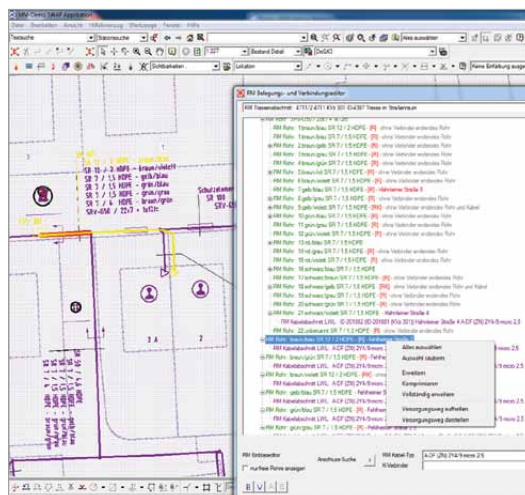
MM-Demo SWAP Application

Datei Bearbeiten Ansicht Hilfe

Trassensuche

Alles auswählen

RM Belegungs- und Verbindungseditor

RM Trassenabschnitt: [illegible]

RM Rohr: 1 braun/blau SR 12 / 2 HDPE - [R] - ohne Verbinder endendes Rohr
RM Rohr: 1 braun/blau SR 7 / 1.5 HDPE - [R] - ohne Verbinder endendes Rohr
RM Rohr: 2 braun/rot SR 7 / 1.5 HDPE - [R] - ohne Verbinder endendes Rohr
RM Rohr: 3 braun/gelb SR 7 / 1.5 HDPE - [R] - ohne Verbinder endendes Rohr
RM Rohr: 4 braun/grün SR 7 / 1.5 HDPE - [R] - ohne Verbinder endendes Rohr
RM Rohr: 5 braun/violett SR 7 / 1.5 HDPE - [R] - ohne Verbinder endendes Rohr
RM Rohr: 6 braun/schwarz SR 7 / 1.5 HDPE - [R] - ohne Verbinder endendes Rohr
RM Rohr: 7 gelb/blau SR 7 / 1.5 HDPE - [R] - Hahnheimer Straße 8
RM Rohr: 8 gelb/grün SR 7 / 1.5 HDPE - [R] - ohne Verbinder endendes Rohr
RM Rohr: 9 gelb/grün SR 7 / 1.5 HDPE - [R] - ohne Verbinder endendes Rohr und Kabel
RM Rohr: 10 grün/blau SR 7 / 1.5 HDPE - [R] - ohne Verbinder endendes Rohr
RM Rohr: 11 grün/gelb SR 7 / 1.5 HDPE - [R] - ohne Verbinder endendes Rohr
RM Rohr: 12 grün/rot SR 7 / 1.5 HDPE - [R] - ohne Verbinder endendes Rohr
RM Rohr: 13 rot/blau SR 7 / 1.5 HDPE
RM Rohr: 14 rot/grün SR 7 / 1.5 HDPE - [R] - ohne Verbinder endendes Rohr
RM Rohr: 15 schwarz/blau SR 7 / 1.5 HDPE
RM Rohr: 16 schwarz/braun SR 7 / 1.5 HDPE - [R] - ohne Verbinder endendes Rohr
RM Rohr: 17 schwarz/grün SR 7 / 1.5 HDPE - [R] - ohne Verbinder endendes Rohr und Kabel
RM Rohr: 18 schwarz/gelb SR 7 / 1.5 HDPE - [R] - ohne Verbinder endendes Rohr
RM Rohr: 19 schwarz/rot SR 7 / 1.5 HDPE - [R] - ohne Verbinder endendes Rohr
RM Rohr: 21 schwarz/violett SR 7 / 1.5 HDPE - Hahnheimer Straße 4
RM Kabelabschnitt LWL: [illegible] Hahnheimer Straße 4 ADF (ZN) 2Y6/9 micro 2.5
RM Rohr: 22 weiss/rot SR 7 / 1.5 HDPE - [R] - ohne Verbinder endendes Rohr
RM Rohr: braun/blau SR 7 / 1.5 HDPE - [R] - Fehlheimer Straße 3
RM Kabelabschnitt LWL: A-DF (ZN) 2Y6/9 micro 2.5
RM Rohr: braun/grün SR 7 / 1.5 HDPE - [R] - Fehlheimer
RM Kabelabschnitt LWL: A-DF (ZN) 2Y6/9 micro
RM Rohr: braun/rot SR 7 / 1.5 HDPE - [R] - Fehlheimer
RM Kabelabschnitt LWL: A-DF (ZN) 2Y6/9 micro
RM Rohr: gelb/blau SR 7 / 1.5 HDPE - [R] - Fehlheimer
RM Kabelabschnitt LWL: A-DF (ZN) 2Y6/9 micro
RM Rohr: grün/blau SR 7 / 1.5 HDPE - [R] - Fehlheimer
RM Kabelabschnitt LWL: A-DF (ZN) 2Y6/9 micro
RM Rohr: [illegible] - Hahnheimer Straße

Alles auswählen
Auswahl säubern
Erweitern
Komprimieren
Vollständig anzeigen
Versorgungsweg aufteilen
Versorgungsweg darstellen

RM Grobbeeditor
nur freie Rohre anzeigen
Anschluss-Suche
RM Kabel-Typ
Verbinder
A-DF (ZN) 2Y6/9 micro 2.5

SR 10 / 2 HDPE - braun/violett
SR 7 / 1.5 HDPE - gelb/blau
SR 7 / 1.5 HDPE - gelb/braun
SR 7 / 1.5 HDPE - braun/grün
SRV-65E / 22x7 - 1x12
Schulzeleinen
SR 100
SRV-65
2 A
3 A